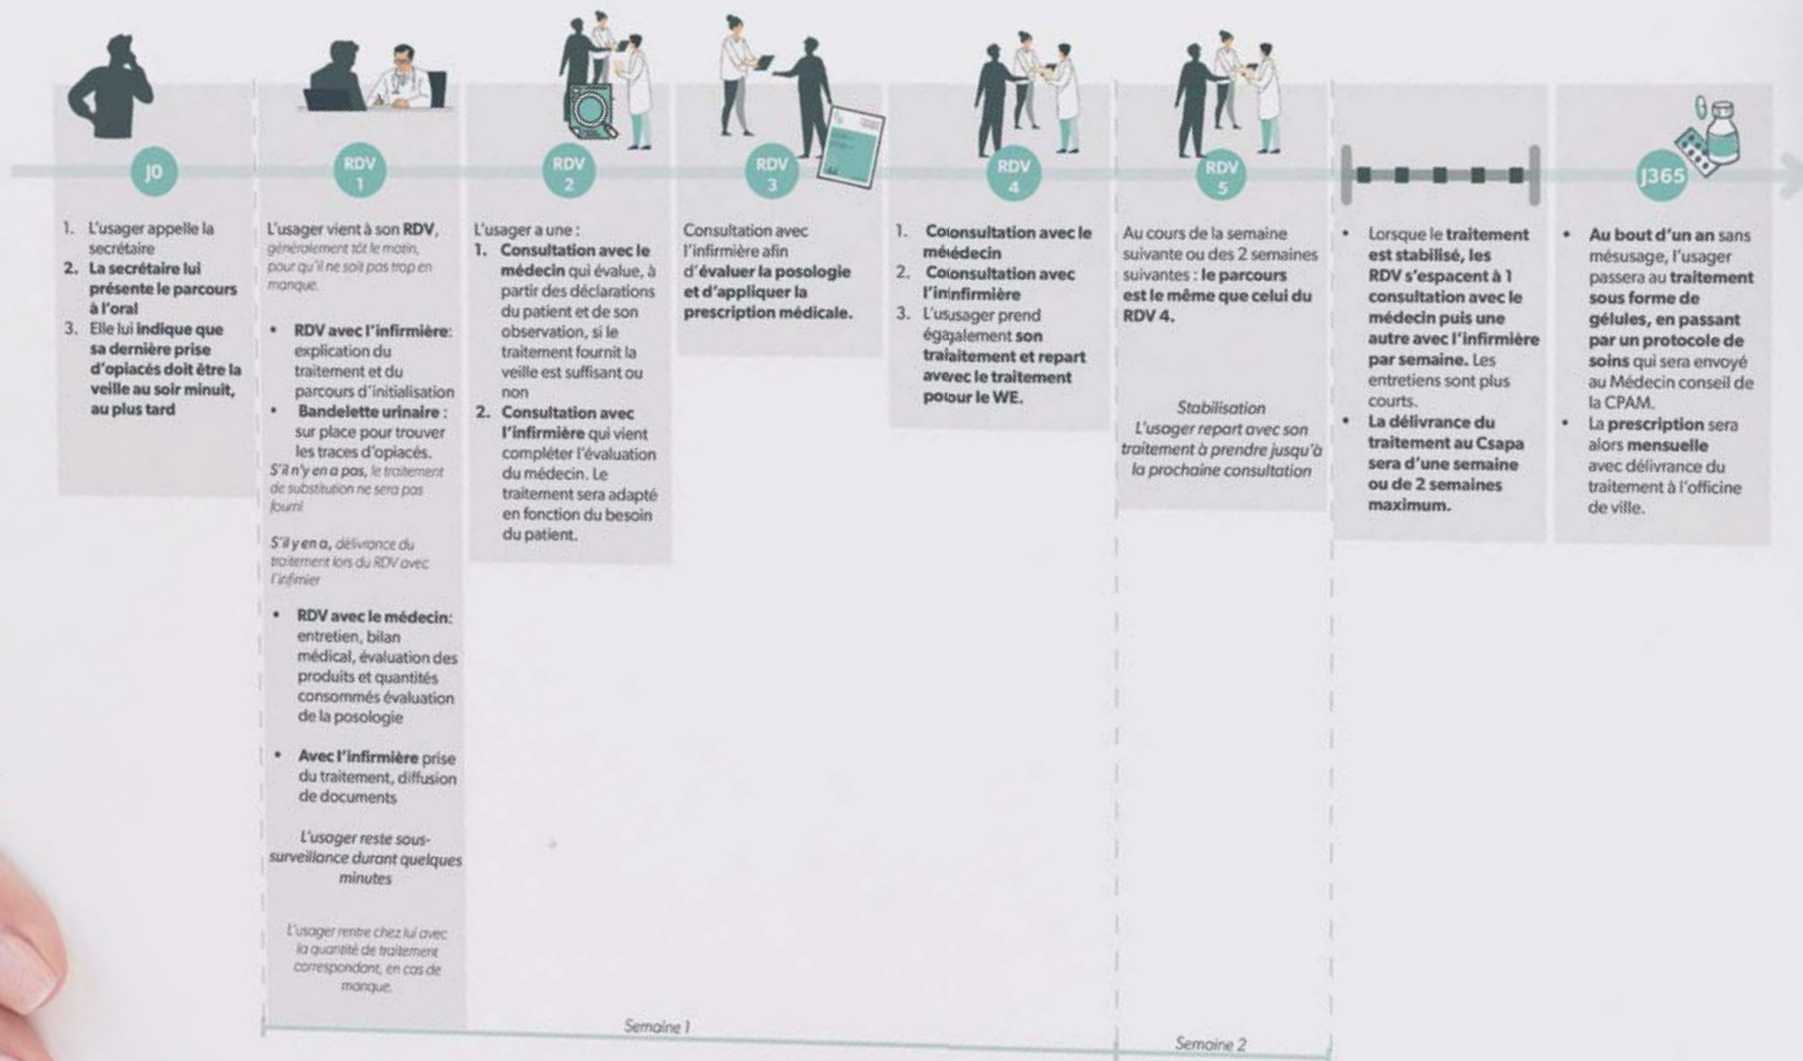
J0

1. L'usager appelle la secrétaire
2. La secrétaire lui présente le parcours à l'oral
3. Elle lui indique que sa dernière prise d'opiacés doit être la veille au soir minuit, au plus tard

RDV 1

L'usager vient à son RDV, généralement tôt le matin, pour qu'il ne soit pas trop en manque.

• RDV avec l'infirmière: explication du traitement et du parcours d'initialisation
• Bandelette urinaire : sur place pour trouver les traces d'opiacés.
S'il n'y en a pas, le traitement de substitution ne sera pas fourni

S'il y en a, délivrance du traitement lors du RDV avec l'infimier

• RDV avec le médecin: entretien, bilan médical, évaluation des produits et quantités consommés évaluation de la posologie

• Avec l'infirmière prise du traitement, diffusion de documents

L'usager reste sous-surveillance durant quelques minutes

L'usager rentre chez lui avec la quantité de traitement correspondant, en cas de manque.

RDV 2

L'usager a une :
1. Consultation avec le médecin qui évalue, à partir des déclarations du patient et de son observation, si le traitement fournit la veille est suffisant ou non
2. Consultation avec l'infirmière qui vient compléter l'évaluation du médecin. Le traitement sera adapté en fonction du besoin du patient.

RDV 3

Consultation avec l'infirmière afin d'évaluer la posologie et d'appliquer la prescription médicale.

RDV 4

1. Coonsultation avec le méédecin
2. Coonsultation avec l'ininfirmière
3. L'ususager prend égaalement son traiaitement et repart aveec le traitement poour le WE.

RDV 5

Au cours de la semaine suivante ou des 2 semaines suivantes : le parcours est le même que celui du RDV 4.

Stabilisation
L'usager repart avec son traitement à prendre jusqu'à la prochaine consultation

• Lorsque le traitement est stabilisé, les RDV s'espacent à 1 consultation avec le médecin puis une autre avec l'infirmière par semaine. Les entretiens sont plus courts.
• La délivrance du traitement au Csapa sera d'une semaine ou de 2 semaines maximum.

J365

• Au bout d'un an sans mésusage, l'usager passera au traitement sous forme de gélules, en passant par un protocole de soins qui sera envoyé au Médecin conseil de la CPAM.
• La prescription sera alors mensuelle avec délivrance du traitement à l'officine de ville.

Semaine 1

Semaine 2